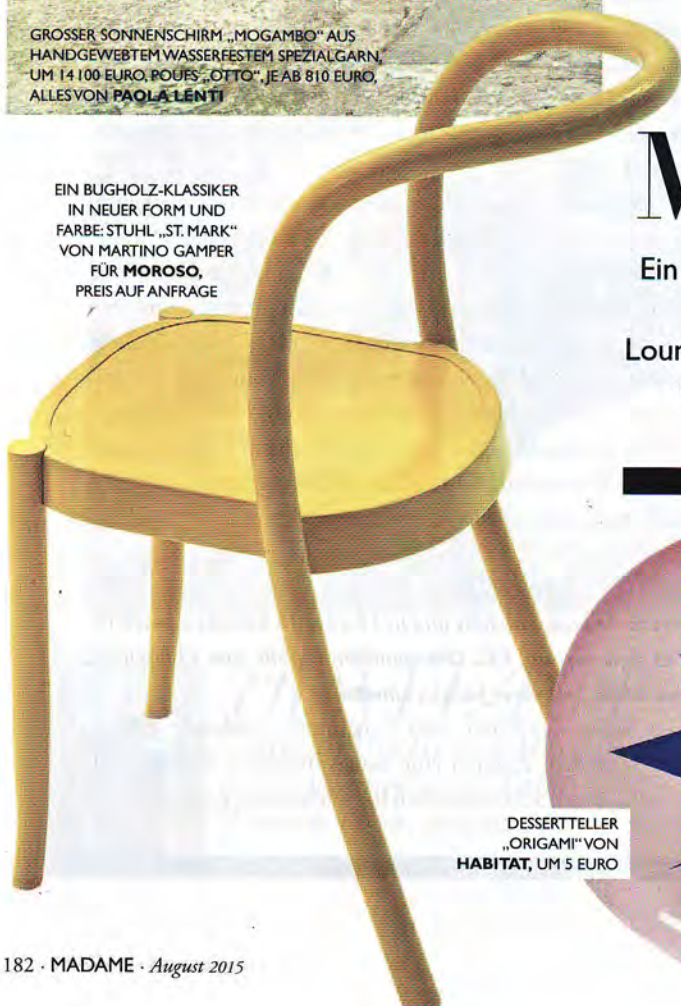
GROSSER SONNENSCHIRM „MOGAMBO" AUS HANDGEWEBTEM WASSERFESTEM SPEZIALGARN, UM 14 100 EURO, POUFS „OTTO", JE AB 810 EURO, ALLES VON **PAOLA LENTI**

EIN BUGHOLZ-KLASSIKER IN NEUER FORM UND FARBE: STUHL „ST. MARK" VON MARTINO GAMPER FÜR **MOROSO,** PREIS AUF ANFRAGE

M

Ein

Lour

DESSERTTELLER „ORIGAMI" VON **HABITAT,** UM 5 EURO

182 · MADAME · *August 2015*